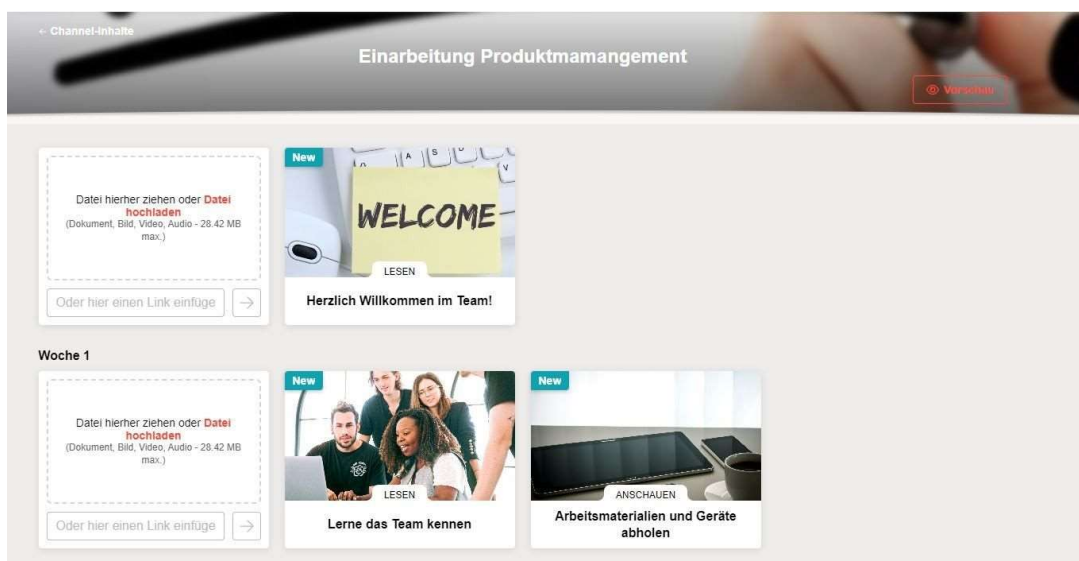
← Channel-Inhalte

Einarbeitung Produktmamangement

Vorschau

Datei hierher ziehen oder Datei hochladen (Dokument, Bild, Video, Audio - 28.42 MB max.)

Oder hier einen Link einfüge →

New

WELCOME

LESEN

Herzlich Willkommen im Team!

Woche 1

Datei hierher ziehen oder Datei hochladen (Dokument, Bild, Video, Audio - 28.42 MB max.)

Oder hier einen Link einfüge →

New

LESEN

Lerne das Team kennen

New

ANSCHAUEN

Arbeitsmaterialien und Geräte abholen